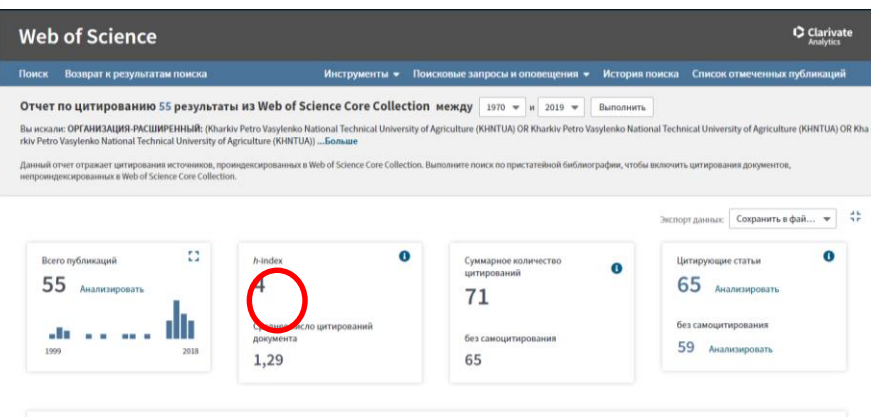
Web of Science

Clarivate Analytics

Поиск Возврат к результатам поиска Инструменты Поисковые запросы и оповещения История поиска Список отмеченных публикаций

Отчет по цитированию 55 результаты из Web of Science Core Collection между 1970 и 2019 Выполнить

Вы искали: ОРГАНИЗАЦИЯ-РАСШИРЕННЫЙ: (Kharkiv Petro Vasylenko National Technical University of Agriculture (KHNTUA) OR Kharkiv Petro Vasylenko National Technical University of Agriculture (KHNTUA) OR Kharkiv Petro Vasylenko National Technical University of Agriculture (KHNTUA)) ...Больше

Данный отчет отражает цитирования источников, проиндексированных в Web of Science Core Collection. Выполните поиск по пристатейной библиографии, чтобы включить цитирования документов, непроиндексированных в Web of Science Core Collection.

Экспорт данных: Сохранить в фай...

Всего публикаций
55 Анализировать
1999 2018

h-index
4
Среднее число цитирований документа
1,29

Суммарное количество цитирований
71
без самоцитирования
65

Цитирующие статьи
65 Анализировать
без самоцитирования
59 Анализировать